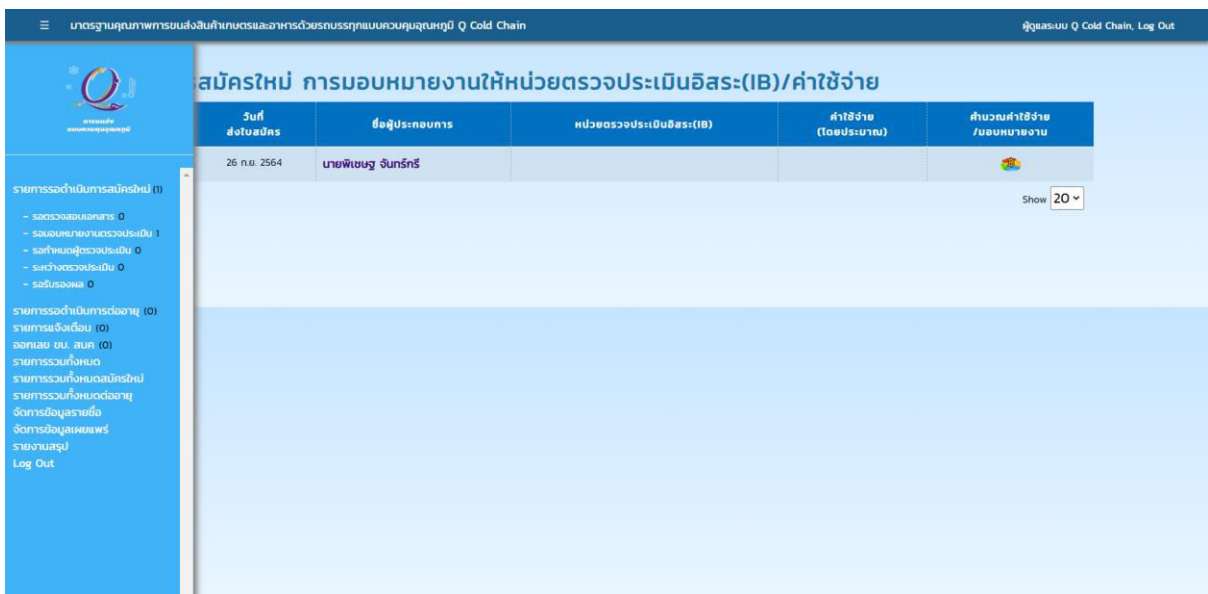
≡ มาตรฐานคุณภาพการขนส่งสินค้าเกษตรและอาหารด้วยรถบรรทุกแบบควบคุมอุณหภูมิ Q Cold Chain

ผู้ดูแลระบบ Q Cold Chain, Log Out

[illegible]

รายการรอดำเนินการสมัครใหม่ (1)
- รอตรวจสอบเอกสาร 0
- รอมอบหมายงานตรวจประเมิน 1
- รอกำหนดผู้ตรวจประเมิน 0
- ระหว่างตรวจประเมิน 0
- รอรับรองผล 0
รายการรอดำเนินการต่ออายุ (0)
รายการแจ้งเตือน (0)
ออกเลข ขบ. สนค (0)
รายการรวมทั้งหมด
รายการรวมทั้งหมดสมัครใหม่
รายการรวมทั้งหมดต่ออายุ
จัดการข้อมูลรายชื่อ
จัดการข้อมูลเผยแพร่
รายงานสรุป
Log Out

สมัครใหม่ การมอบหมายงานให้หน่วยตรวจประเมินอิสระ(IB)/ค่าใช้จ่าย

| วันที่ ส่งใบสมัคร | ชื่อผู้ประกอบการ | หน่วยตรวจประเมินอิสระ(IB) | ค่าใช้จ่าย (โดยประมาณ) | คำนวณค่าใช้จ่าย /มอบหมายงาน |
|---|---|---|---|---|
| 26 ก.ย. 2564 | นายพิเชษฐ จันทร์ศรี | | | |

Show 20